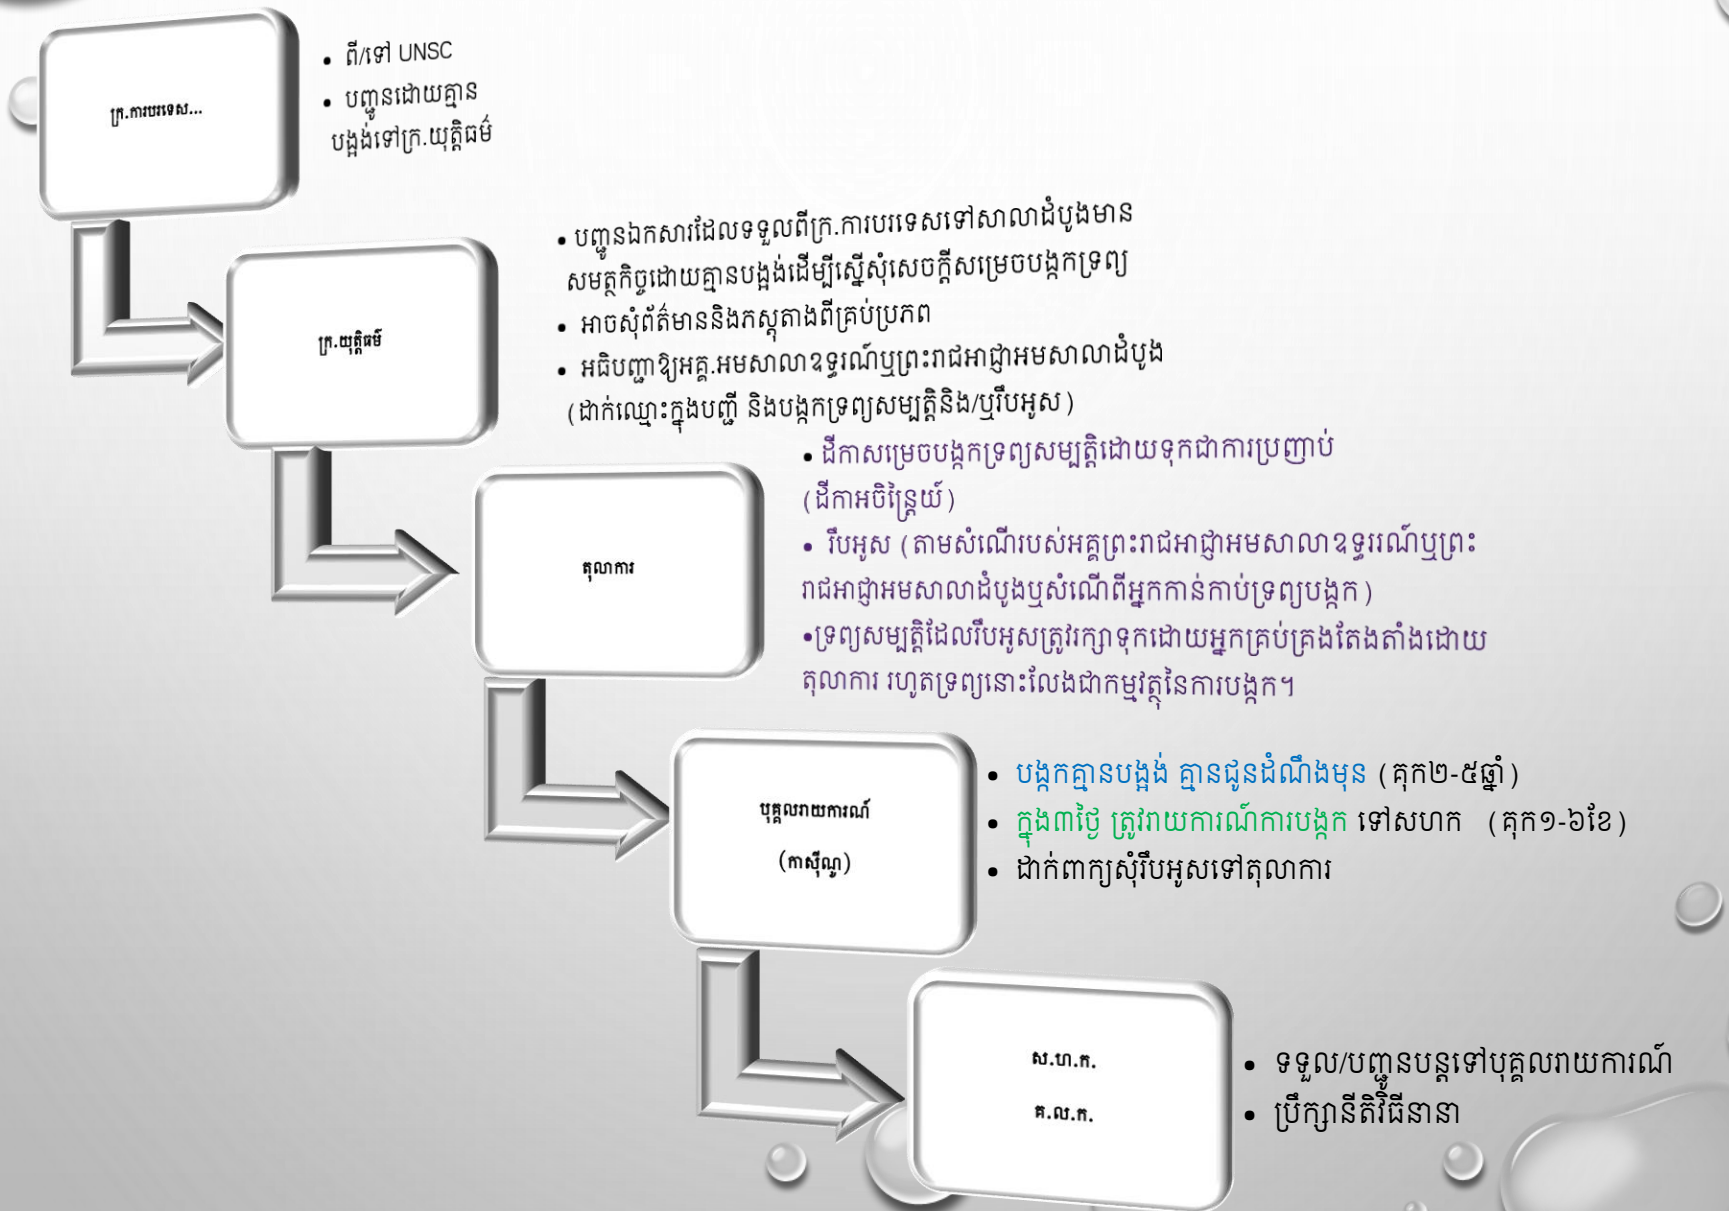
ក្រ.ការបរទេស...

• ពី/ទៅ UNSC
• បញ្ជូនដោយគ្មានបង្អង់ទៅក្រ.យុត្តិធម៌

ក្រ.យុត្តិធម៌

• បញ្ជូនឯកសារដែលទទួលពីក្រ.ការបរទេសទៅសាលាដំបូងមានសមត្ថកិច្ចដោយគ្មានបង្អង់ដើម្បីស្នើសុំសេចក្តីសម្រេចបង្កកទ្រព្យ
• អាចសុំព័ត៌មាននិងកស្តុតាងពីគ្រប់ប្រភព
• អធិបញ្ញាឱ្យអគ្គ.អមសាលាឧទ្ធរណ៍ឬព្រះរាជអាជ្ញាអមសាលាដំបូង (ដាក់ឈ្មោះក្នុងបញ្ជី និងបង្កកទ្រព្យសម្បត្តិនិង/ឬរឹបអូស)

តុលាការ

• ដីកាសម្រេចបង្កកទ្រព្យសម្បត្តិដោយទុកជាការប្រញាប់ (ដីកាអចិន្ត្រៃយ៍)
• រឹបអូស (តាមសំណើរបស់អគ្គព្រះរាជអាជ្ញាអមសាលាឧទ្ធរណ៍ឬព្រះរាជអាជ្ញាអមសាលាដំបូងឬសំណើពីអ្នកកាន់កាប់ទ្រព្យបង្កក)
•ទ្រព្យសម្បត្តិដែលរឹបអូសត្រូវរក្សាទុកដោយអ្នកគ្រប់គ្រងតែងតាំងដោយតុលាការ រហូតទ្រព្យនោះលែងជាកម្មវត្ថុនៃការបង្កក។

បុគ្គលរាយការណ៍

(កាស៊ីណូ)

• បង្កកគ្មានបង្អង់ គ្មានជូនដំណឹងមុន (គុក២-៥ឆ្នាំ)
• ក្នុង៣ថ្ងៃ ត្រូវរាយការណ៍ការបង្កក ទៅសហក (គុក១-៦ខែ)
• ដាក់ពាក្យសុំរឹបអូសទៅតុលាការ

ស.ហ.ក.

គ.ល.ក.

• ទទួល/បញ្ជូនបន្តទៅបុគ្គលរាយការណ៍
• ប្រឹក្សានីតិវិធីនានា